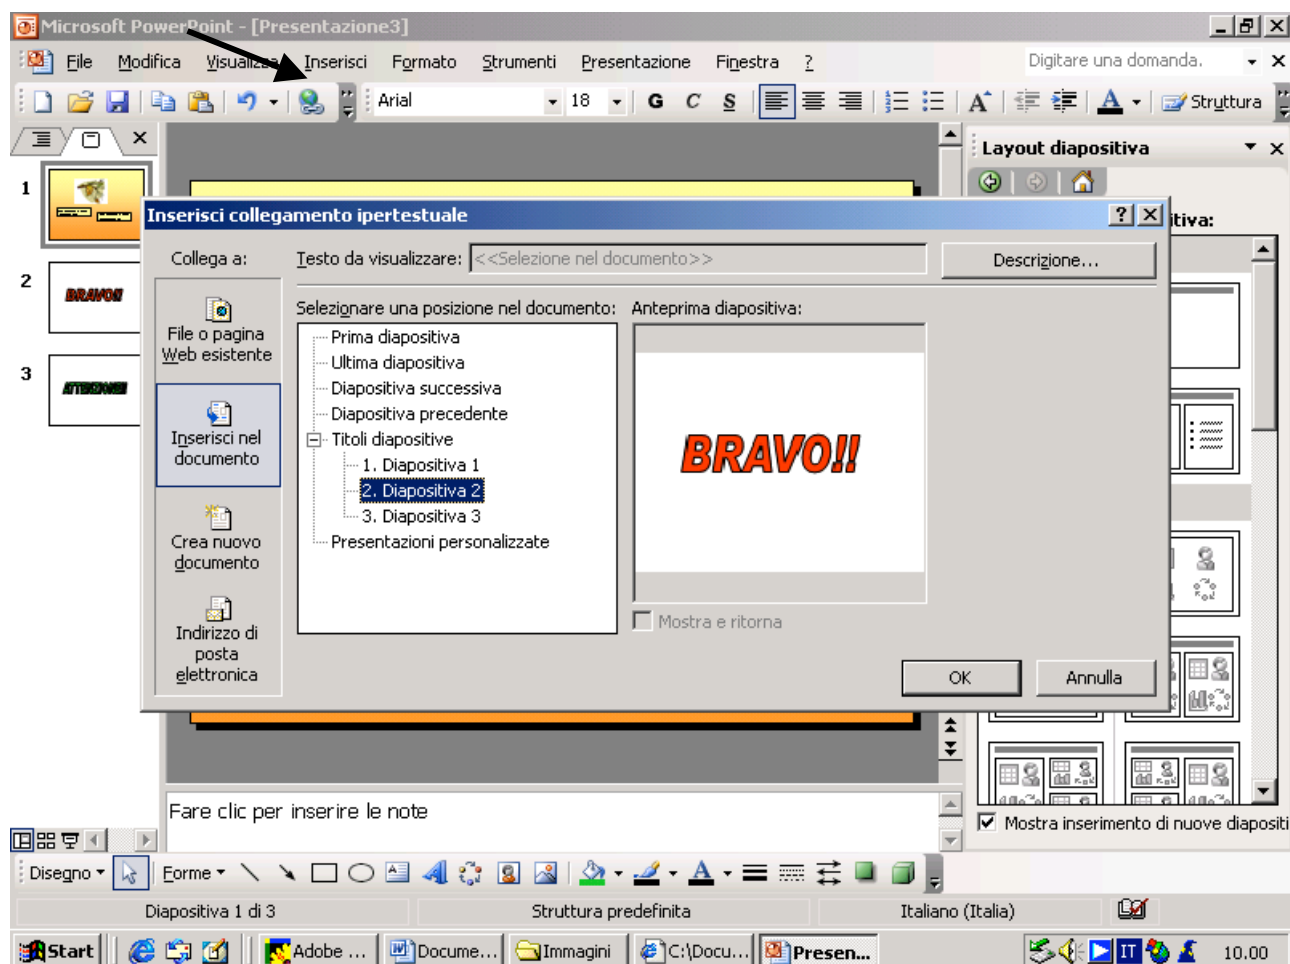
Microsoft PowerPoint - [Presentazione3]

File Modifica Visualizza Inserisci Formato Strumenti Presentazione Finestra ?

Digitare una domanda.

Arial 18 G C S Struttura

Layout diapositiva

1

2 BRAVO!!

3 ATTENZIONE!

Inserisci collegamento ipertestuale

Collega a:

File o pagina Web esistente

Inserisci nel documento

Crea nuovo documento

Indirizzo di posta elettronica

Testo da visualizzare: <<Selezione nel documento>>

Descrizione...

Selezionare una posizione nel documento:

Prima diapositiva
Ultima diapositiva
Diapositiva successiva
Diapositiva precedente
Titoli diapositive
1. Diapositiva 1
2. Diapositiva 2
3. Diapositiva 3
Presentazioni personalizzate

Anteprima diapositiva:

BRAVO!!

Mostra e ritorna

OK

Annulla

itiva:

Fare clic per inserire le note

Mostra inserimento di nuove diapositi

Disegno Forme

Diapositiva 1 di 3 Struttura predefinita Italiano (Italia)

Start Adobe ... Docume... Immagini C:\Docu... Presen... IT 10.00